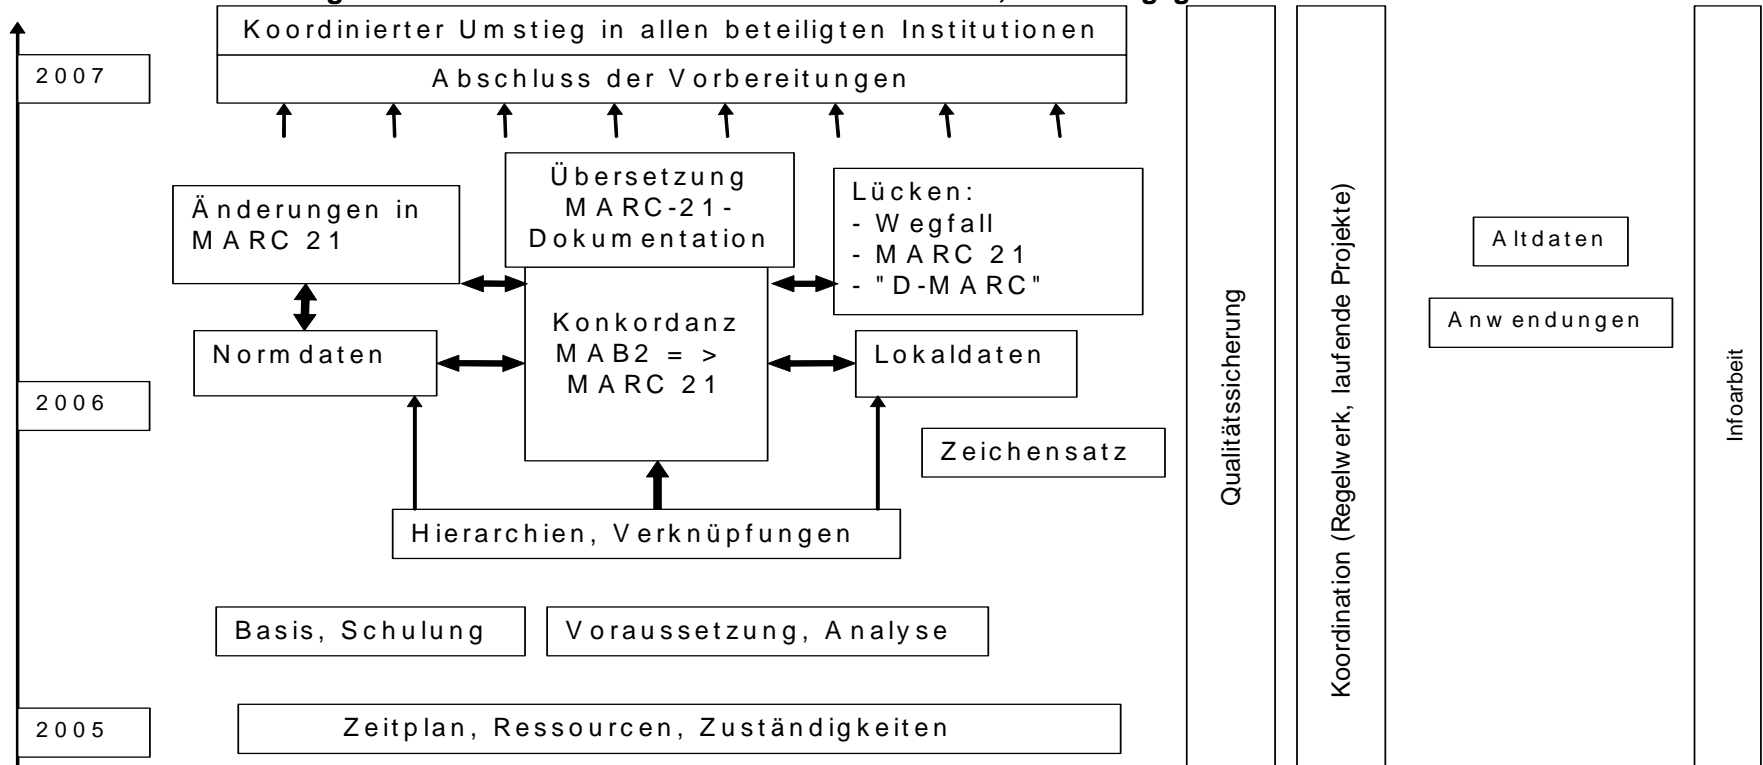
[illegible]

Koordinierter Umstieg in allen beteiligten Institutionen

2007

Abschluss der Vorbereitungen

Änderungen in MARC 21

Übersetzung MARC-21-Dokumentation

Lücken:
- Wegfall
- MARC 21
- "D-MARC"

Konkordanz MAB2 => MARC 21

Normdaten

Lokaldaten

2006

Zeichensatz

Hierarchien, Verknüpfungen

Basis, Schulung

Voraussetzung, Analyse

2005

Zeitplan, Ressourcen, Zuständigkeiten

Qualitätssicherung

Koordination (Regelwerk, laufende Projekte)

Altdaten

Anwendungen

Infoarbeit